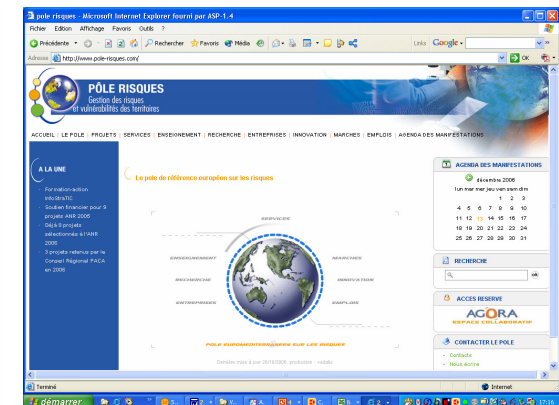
pole risques - Microsoft Internet Explorer fourni par ASP-1.4

Fichier Edition Affichage Favoris Outils ?

Précédente Rechercher Favoris Média

Links Google

Adresse http://www.pole-risques.com/

OK

PÔLE RISQUES
Gestion des risques et vulnérabilités des territoires

ACCUEIL | LE POLE | PROJETS | SERVICES | ENSEIGNEMENT | RECHERCHE | ENTREPRISES | INNOVATION | MARCHES | EMPLOIS | AGENDA DES MANIFESTATIONS

A LA UNE

Formation-action infoStraTIC

Soutien financier pour 9 projets ANR 2005

Déjà 8 projets sélectionnés à l'ANR 2006

3 projets retenus par le Conseil Régional PACA en 2006

Le pole de référence européen sur les risques

SERVICES
ENSEIGNEMENT
MARCHES
RECHERCHE
INNOVATION
ENTREPRISES
EMPLOIS

POLE EUROMEDITERRANEEN SUR LES RISQUES

Dernière mise à jour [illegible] production : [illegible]

AGENDA DES MANIFESTATIONS

décembre 2006

| lun | mar | mer | jeu | ven | sam | dim |
|---|---|---|---|---|---|---|
| | | | | 1 | 2 | 3 |
| 4 | 5 | 6 | 7 | 8 | 9 | 10 |
| 11 | 12 | 13 | 14 | 15 | 16 | 17 |
| 18 | 19 | 20 | 21 | 22 | 23 | 24 |
| 25 | 26 | 27 | 28 | 29 | 30 | 31 |

RECHERCHE

ok

ACCES RESERVE

AGORA
ESPACE COLLABORATIF

CONTACTER LE POLE

Contacts

Nous écrire

Terminé

Internet

démarrer

17:16